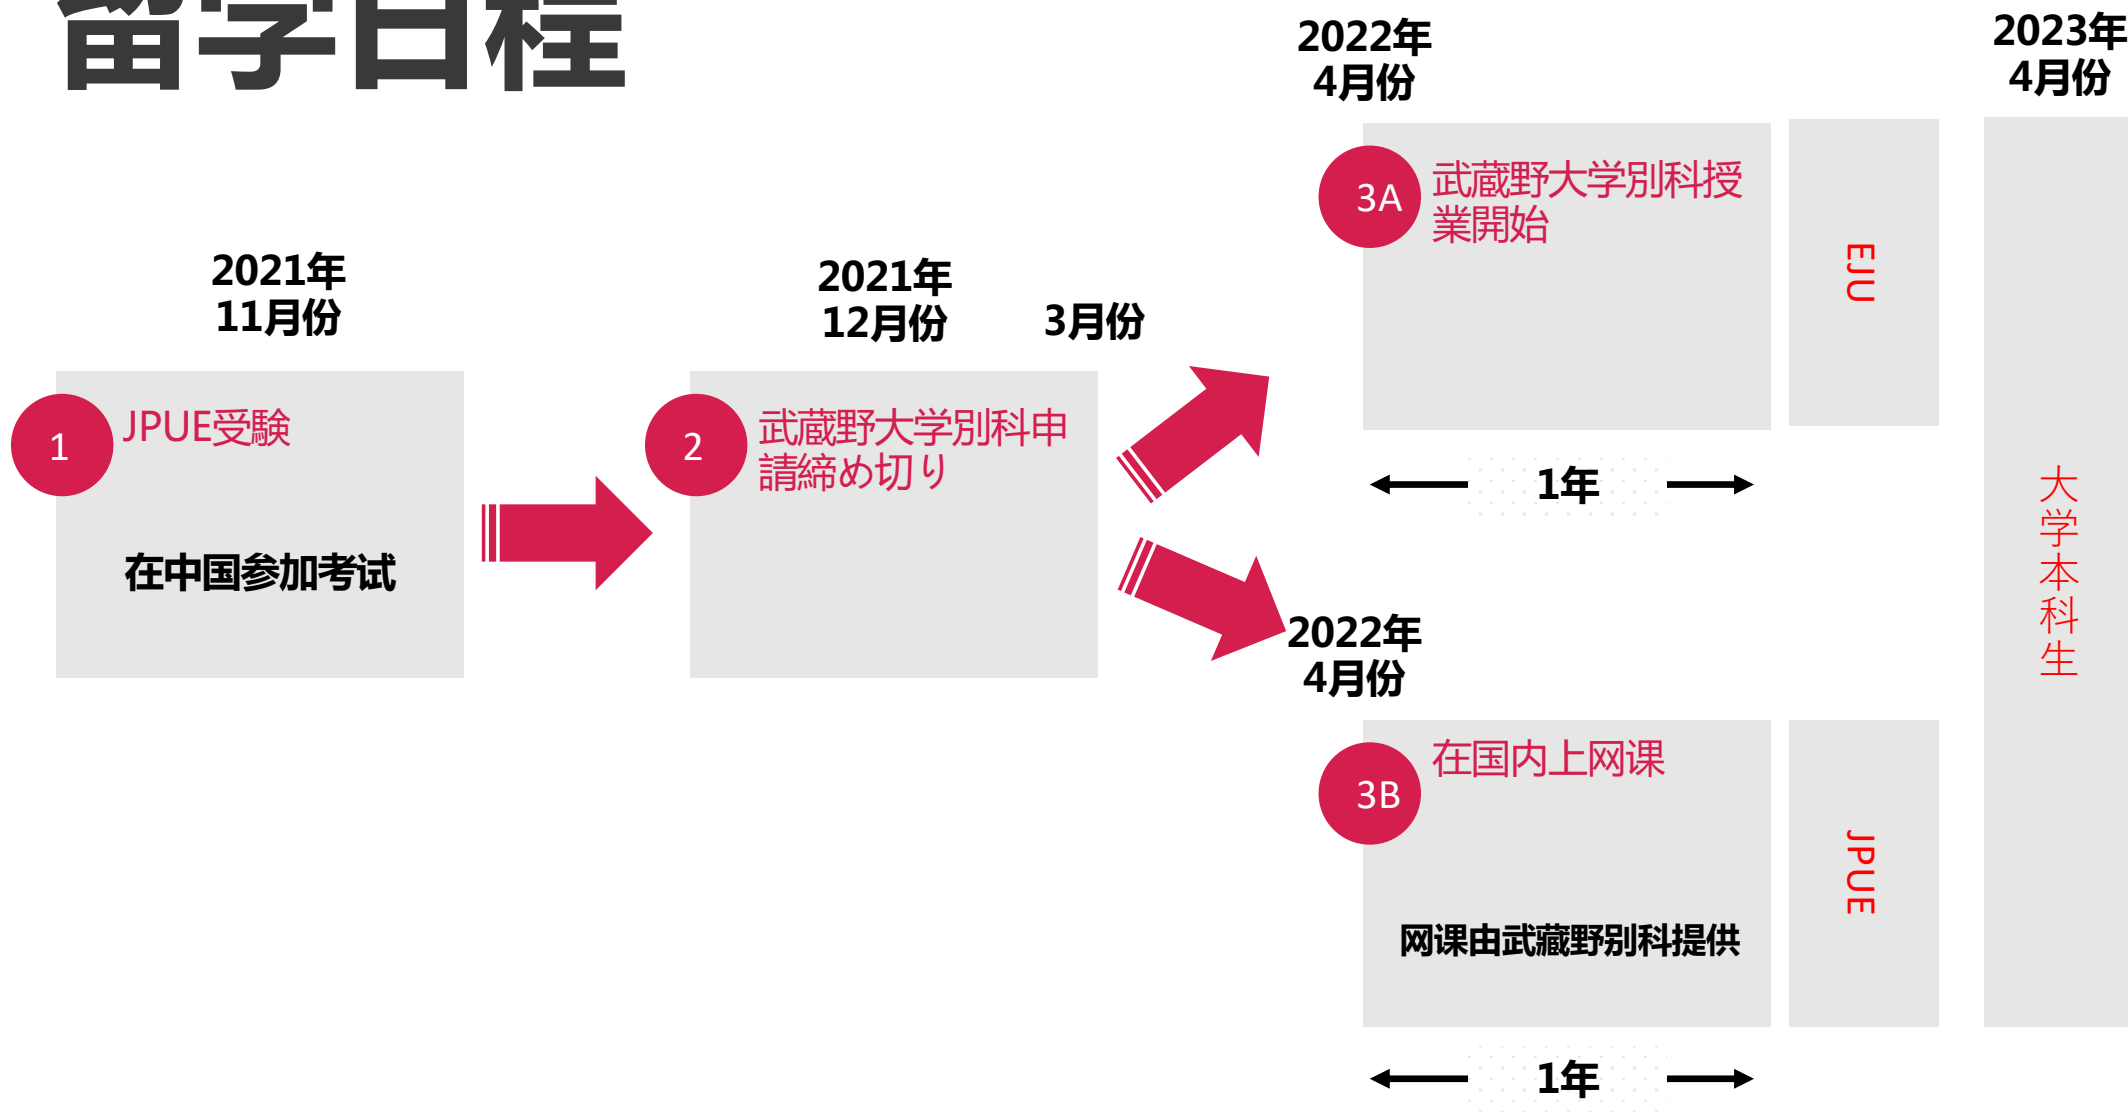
留学日程

2021年
11月份

1 JPUE受験

在中国参加考试

2021年
12月份

3月份

2 武蔵野大学別科申請締め切り

2022年
4月份

3A 武蔵野大学別科授業開始

EJU

← 1年 →

2022年
4月份

3B 在国内上网课

网课由武藏野别科提供

JPUE

← 1年 →

2023年
4月份

大学本科生